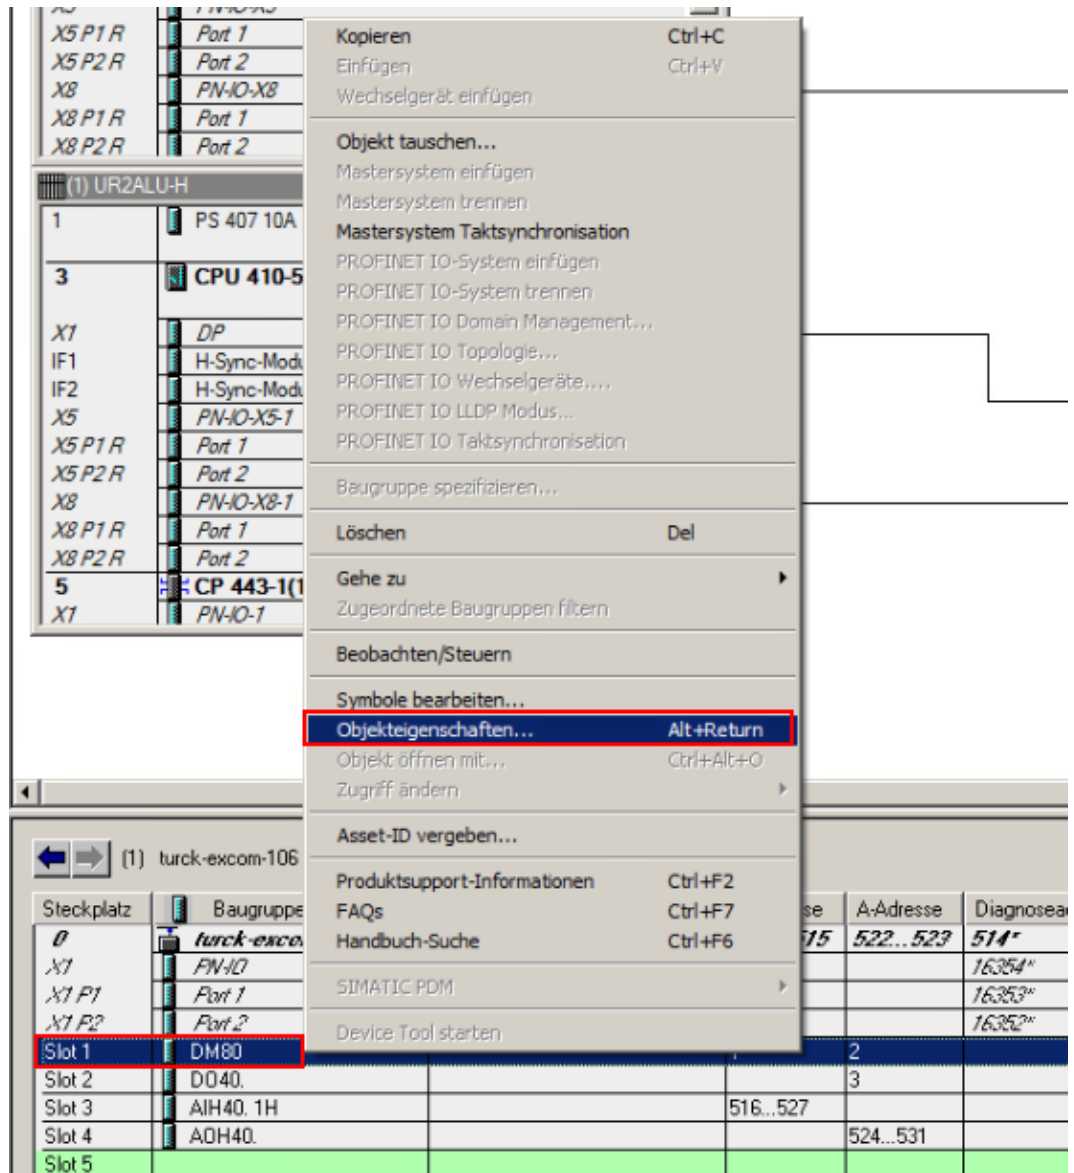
X5 P1 R | Port 1
X5 P2 R | Port 2
X8 | PN-IO-X8
X8 P1 R | Port 1
X8 P2 R | Port 2

(1) UR2ALU-H
1 | PS 407 10A
3 | CPU 410-5
X1 | DP
IF1 | H-Sync-Modu
IF2 | H-Sync-Modu
X5 | PN-IO-X5-1
X5 P1 R | Port 1
X5 P2 R | Port 2
X8 | PN-IO-X8-1
X8 P1 R | Port 1
X8 P2 R | Port 2
5 | CP 443-1(1
X1 | PN-IO-1

Kopieren Ctrl+C
Einfügen Ctrl+V
Wechselgerät einfügen
Objekt tauschen...
Mastersystem einfügen
Mastersystem trennen
Mastersystem Taktsynchronisation
PROFINET IO-System einfügen
PROFINET IO-System trennen
PROFINET IO Domain Management...
PROFINET IO Topologie...
PROFINET IO Wechselgeräte....
PROFINET IO LLDP Modus...
PROFINET IO Taktsynchronisation
Baugruppe spezifizieren...
Löschen Del
Gehe zu
Zugeordnete Baugruppen filtern
Beobachten/Steuern
Symbole bearbeiten...
Objekteigenschaften... Alt+Return
Objekt öffnen mit... Ctrl+Alt+O
Zugriff ändern
Asset-ID vergeben...
Produktsupport-Informationen Ctrl+F2
FAQs Ctrl+F7
Handbuch-Suche Ctrl+F6
SIMATIC PDM
Device Tool starten

(1) turck-excom-106

| Steckplatz | Baugruppe | | se | A-Adresse | Diagnosea |
|---|---|---|---|---|---|
| 0 | turck-exco | | 515 | 522...523 | 514* |
| X1 | PN-IO | | | | 16354* |
| X1 P1 | Port 1 | | | | 16353* |
| X1 P2 | Port 2 | | | | 16352* |
| Slot 1 | DM80 | | | 2 | |
| Slot 2 | DO40. | | | 3 | |
| Slot 3 | AIH40. 1H | | 516...527 | | |
| Slot 4 | AOH40. | | | 524...531 | |
| Slot 5 | | | | | |